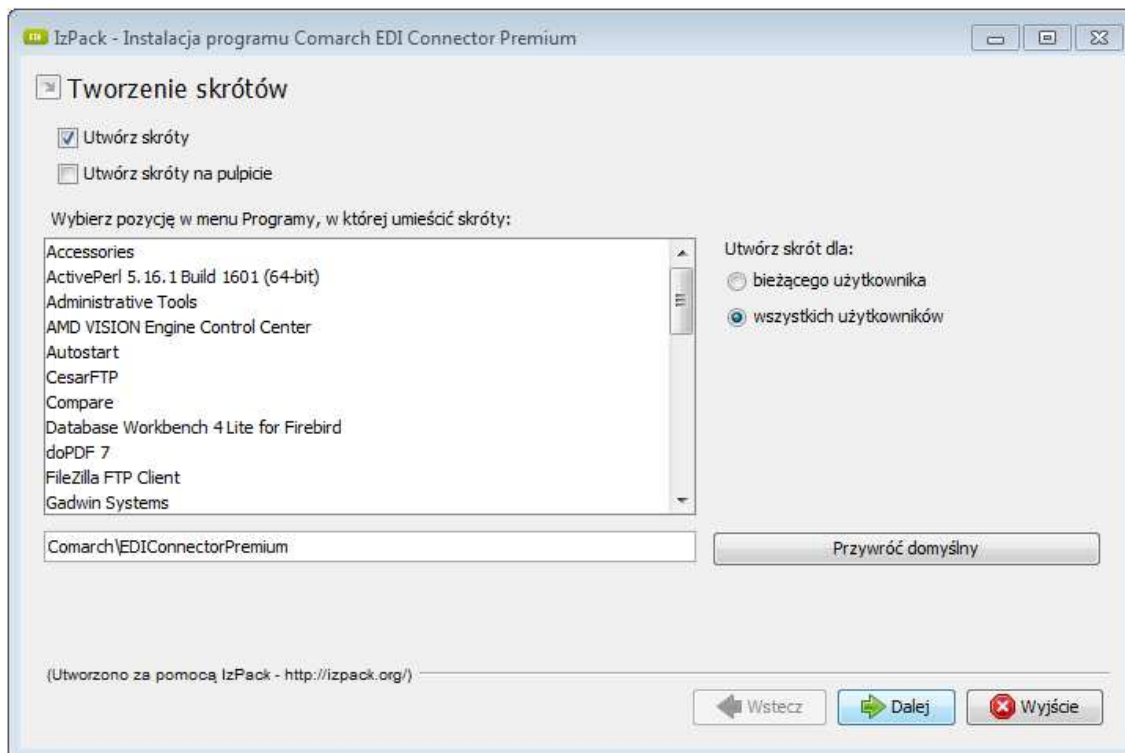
IzPack - Instalacja programu Comarch EDI Connector Premium

Tworzenie skrótów

Utwórz skróty

Utwórz skróty na pulpicie

Wybierz pozycję w menu Programy, w której umieścić skróty:

Accessories
ActivePerl 5.16.1 Build 1601 (64-bit)
Administrative Tools
AMD VISION Engine Control Center
Autostart
CesarFTP
Compare
Database Workbench 4 Lite for Firebird
doPDF 7
FileZilla FTP Client
Gadwin Systems

Utwórz skrót dla:
bieżącego użytkownika
wszystkich użytkowników

Comarch\EDIConnectorPremium

Przywróć domyślny

(Utworzono za pomocą IzPack - http://izpack.org/)

Wstecz
Dalej
Wyjście